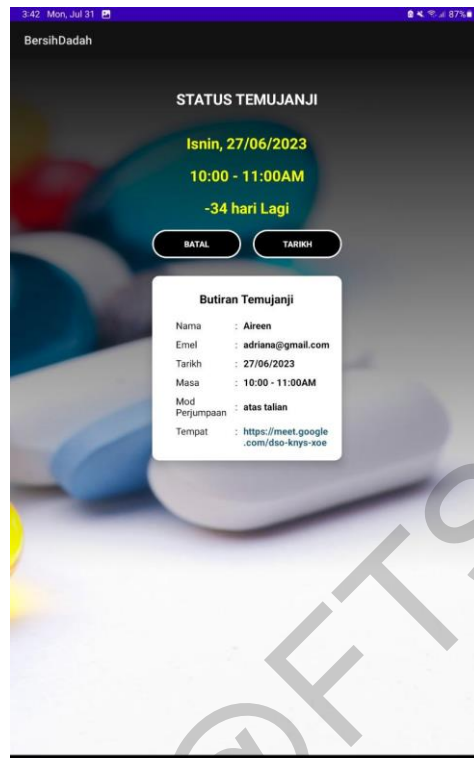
3:42 Mon, Jul 31

87%

BersihDadah

STATUS TEMUJANJI

Isnin, 27/06/2023

10:00 - 11:00AM

-34 hari Lagi

BATAL

TARIKH

Butiran Temujanji

| | |
|---|---|
| Nama | : Aireen |
| Emel | : adriana@gmail.com |
| Tarikh | : 27/06/2023 |
| Masa | : 10:00 - 11:00AM |
| Mod Perjumpaan | : atas talian |
| Tempat | : https://meet.google.com/dso-knys-xoe |

©FT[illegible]